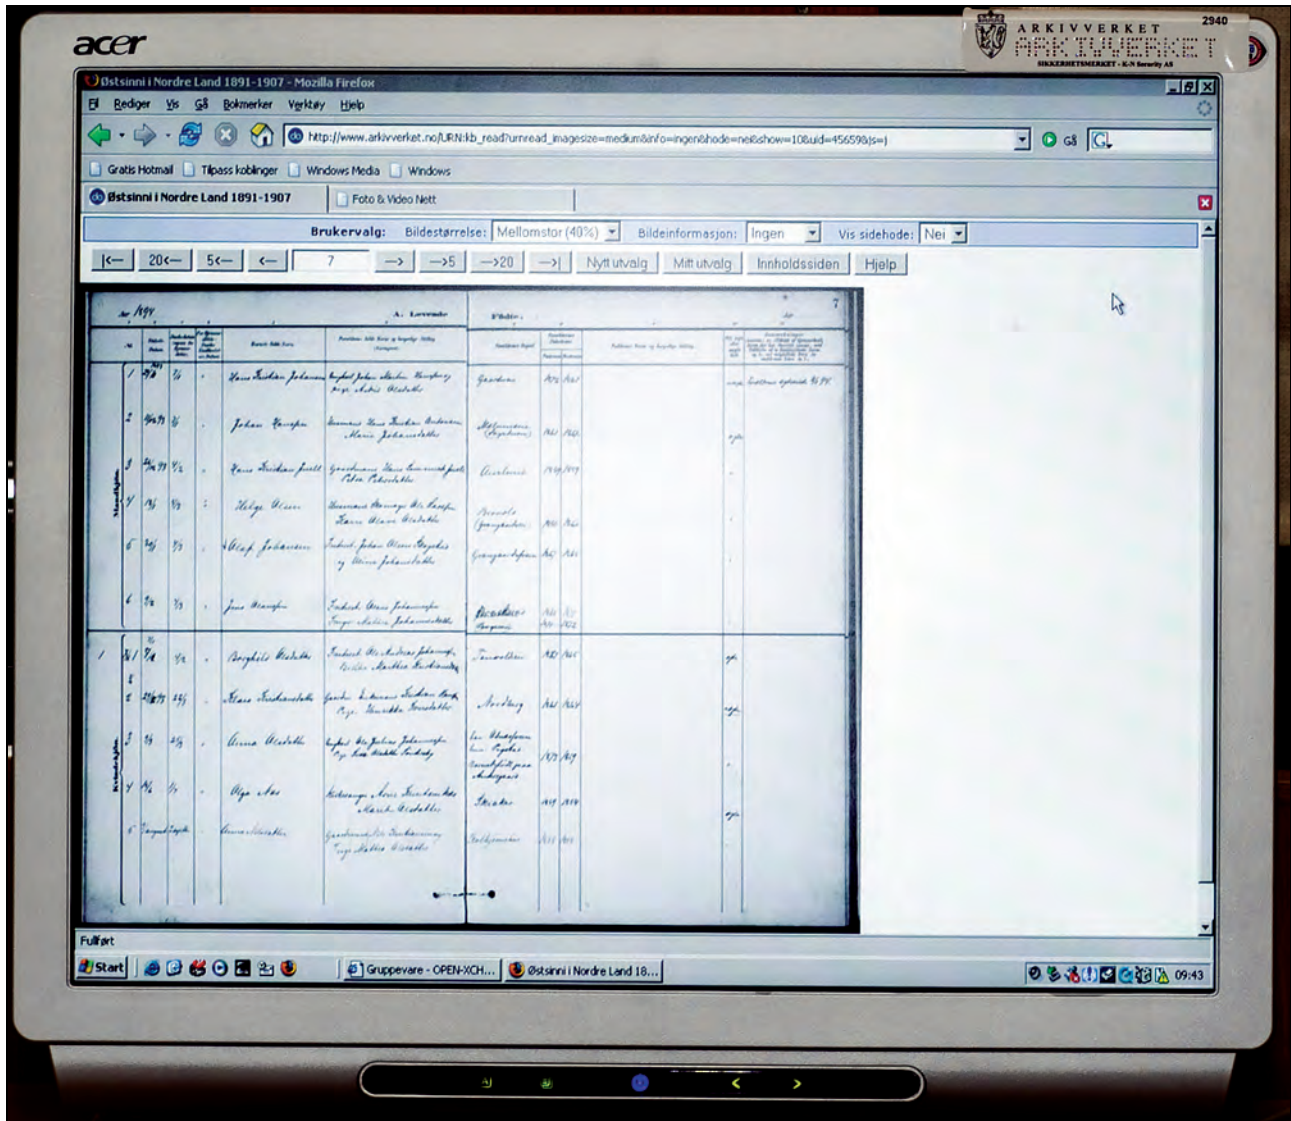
acer

ARKIVVERKET 2940
ARKIVVERKET
SIKKERHETSMERKET - K-N Security AS

Østsinni i Nordre Land 1891-1907 - Mozilla Firefox

Fil Rediger Vis Gå Bokmerker Verktøy Hjelp

http://www.arkivverket.no/URN:kb_read?urnread_imagesize=medium&info=ingen&hode=nei&show=10&uid=45659&js=j

Gå

Gratis Hotmail Tilpass koblinger Windows Media Windows

Østsinni i Nordre Land 1891-1907 Foto & Video Nett

Brukervalg: Bildestørrelse: Mellomstor (40%) Bildeinformasjon: Ingen Vis sidehode: Nei

|<— 20<— 5<— <— 7 —> —>5 —>20 —>| Nytt utvalg Mitt utvalg Innholdssiden Hjelp

1894 A. Levende Fødte 7

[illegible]

Fullført

Start Gruppevare - OPEN-XCH... Østsinni i Nordre Land 18... 09:43